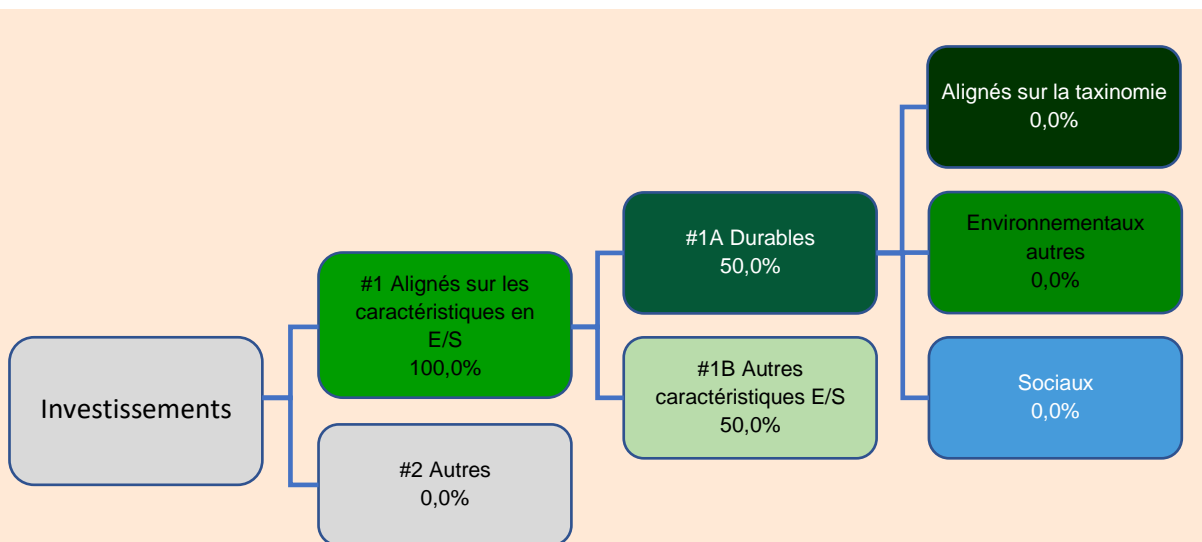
Investissements

#1 Alignés sur les caractéristiques en E/S
100,0%

#2 Autres
0,0%

#1A Durables
50,0%

#1B Autres caractéristiques E/S
50,0%

Alignés sur la taxinomie
0,0%

Environnementaux autres
0,0%

Sociaux
0,0%